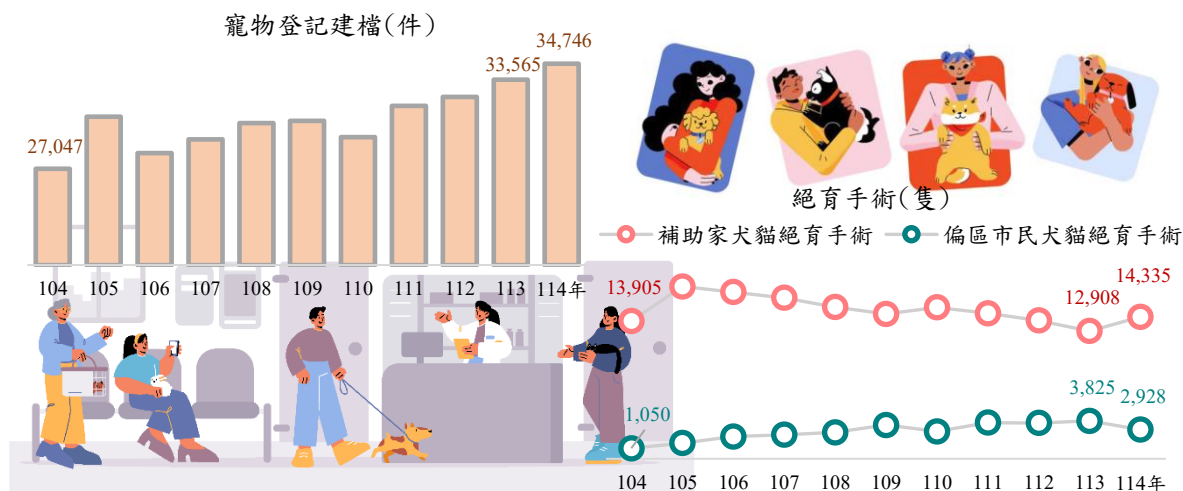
寵物登記建檔(件)

27,047
33,565
34,746

104 105 106 107 108 109 110 111 112 113 114年

絕育手術(隻)

補助家犬貓絕育手術　偏區市民犬貓絕育手術

13,905
12,908
14,335

1,050
3,825
2,928

104 105 106 107 108 109 110 111 112 113 114年